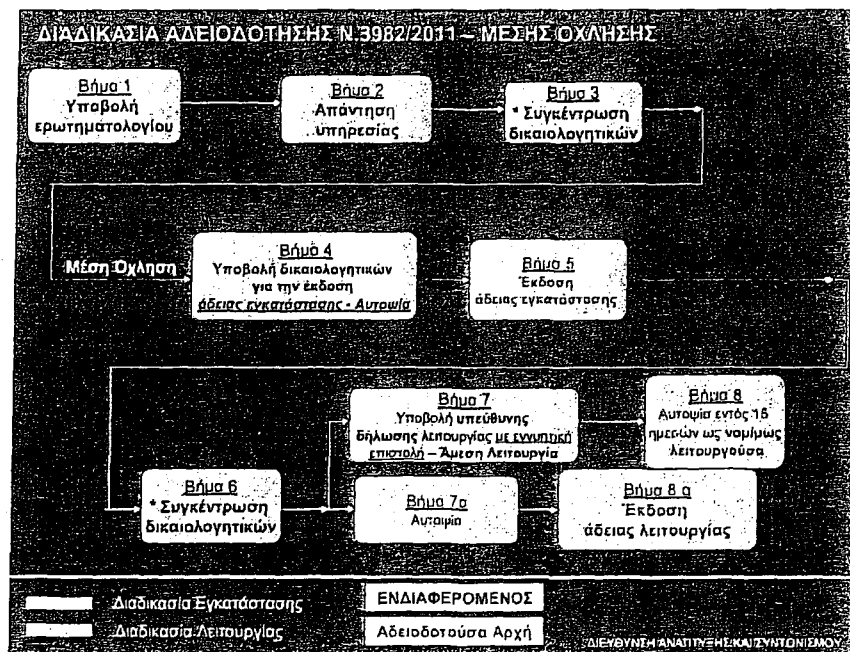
ΔΙΑΔΙΚΑΣΙΑ ΑΔΕΙΟΔΟΤΗΣΗΣ Ν.3982/2011 – ΜΕΣΗΣ ΟΧΛΗΣΗΣ

Βήμα 1
Υποβολή ερωτηματολογίου

Βήμα 2
Απάντηση υπηρεσίας

Βήμα 3
* Συγκέντρωση δικαιολογητικών

Μέση Όχληση

Βήμα 4
Υποβολή δικαιολογητικών για την έκδοση άδειας εγκατάστασης - Αυτοψία

Βήμα 5
Έκδοση άδειας εγκατάστασης

Βήμα 6
* Συγκέντρωση δικαιολογητικών

Βήμα 7
Υποβολή υπεύθυνης δήλωσης λειτουργίας με εγγυητική επιστολή – Άμεση Λειτουργία

Βήμα 8
Αυτοψία εντός 15 ημερών ως νομίμως λειτουργούσα

Βήμα 7α
Αυτοψία

Βήμα 8 α
Έκδοση άδειας λειτουργίας

Διαδικασία Εγκατάστασης

Διαδικασία Λειτουργίας

ΕΝΔΙΑΦΕΡΟΜΕΝΟΣ

Αδειοδοτούσα Αρχή

ΔΙΕΥΘΥΝΣΗ ΑΝΑΠΤΥΞΗΣ ΚΑΙ ΣΥΝΤΟΝΙΣΜΟΥ